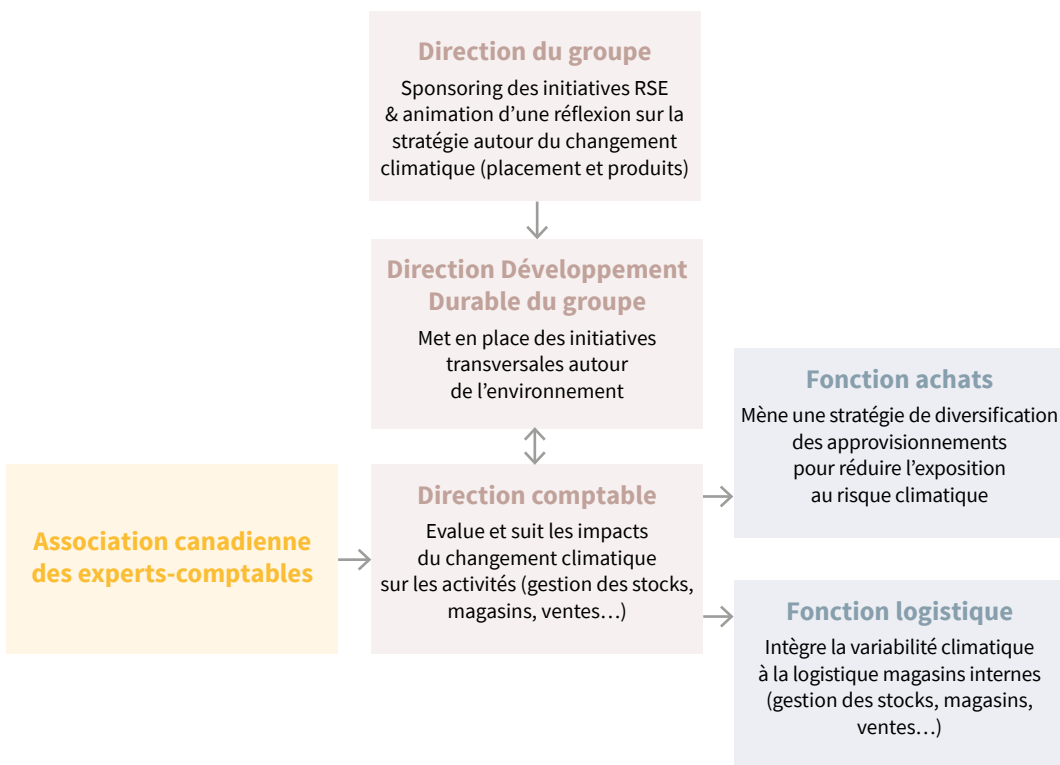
Direction du groupe

Sponsoring des initiatives RSE & animation d'une réflexion sur la stratégie autour du changement climatique (placement et produits)

Direction Développement Durable du groupe

Met en place des initiatives transversales autour de l'environnement

Fonction achats

Mène une stratégie de diversification des approvisionnements pour réduire l'exposition au risque climatique

Association canadienne des experts-comptables

Direction comptable

Evalue et suit les impacts du changement climatique sur les activités (gestion des stocks, magasins, ventes…)

Fonction logistique

Intègre la variabilité climatique à la logistique magasins internes (gestion des stocks, magasins, ventes…)